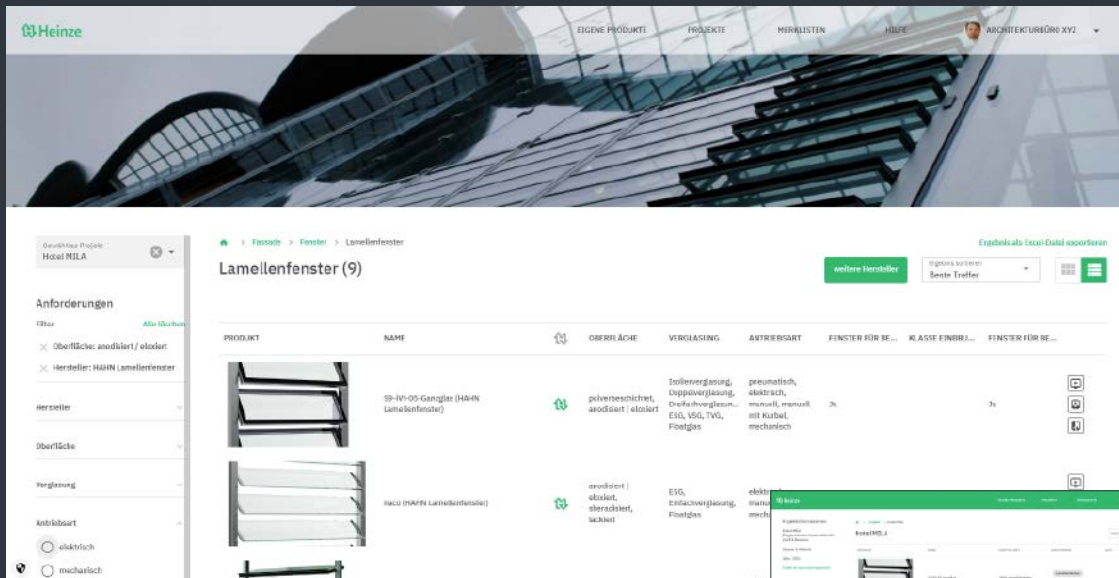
Heinze

EIGENE PRODUKTE PROJEKTE MERKLISTEN HILFE ARCHITEKTURBÜRO XYZ

Gewähltes Projekt
Hotel MILA

Anforderungen
Filter Alle löschen
Oberfläche: anodisiert / eloxiert
Hersteller: HAHN Lamellenfenster

Hersteller
Oberfläche
Verglasung
Antriebsart
elektrisch
mechanisch

Fassade > Fenster > Lamellenfenster

Lamellenfenster (9)

Ergebnis als Excel-Datei exportieren

weitere Hersteller

Ergebnis sortieren
Beste Treffer

| PRODUKT | NAME | | OBERFLÄCHE | VERGLASUNG | ANTRIEBSART | FENSTER FÜR BE... | KLASSE EINBRU... | FENSTER FÜR BE... |
|---|---|---|---|---|---|---|---|---|
| | S9-IV1-05-Ganglas (HAHN Lamellenfenster) | | pulverbeschichtet, anodisiert \| eloxiert | Isolierverglasung, Doppelverglasung, Dreifachverglasun..., ESG, VSG, TVG, Floatglas | pneumatisch, elektrisch, manuell, manuell mit Kurbel, mechanisch | Ja | | Ja |
| | naco (HAHN Lamellenfenster) | | anodisiert / eloxiert, stranglasiert, lackiert | ESG, Einfachverglasung, Floatglas | elektr... manu... mecha... | | | |

Heinze
Hotel MILA